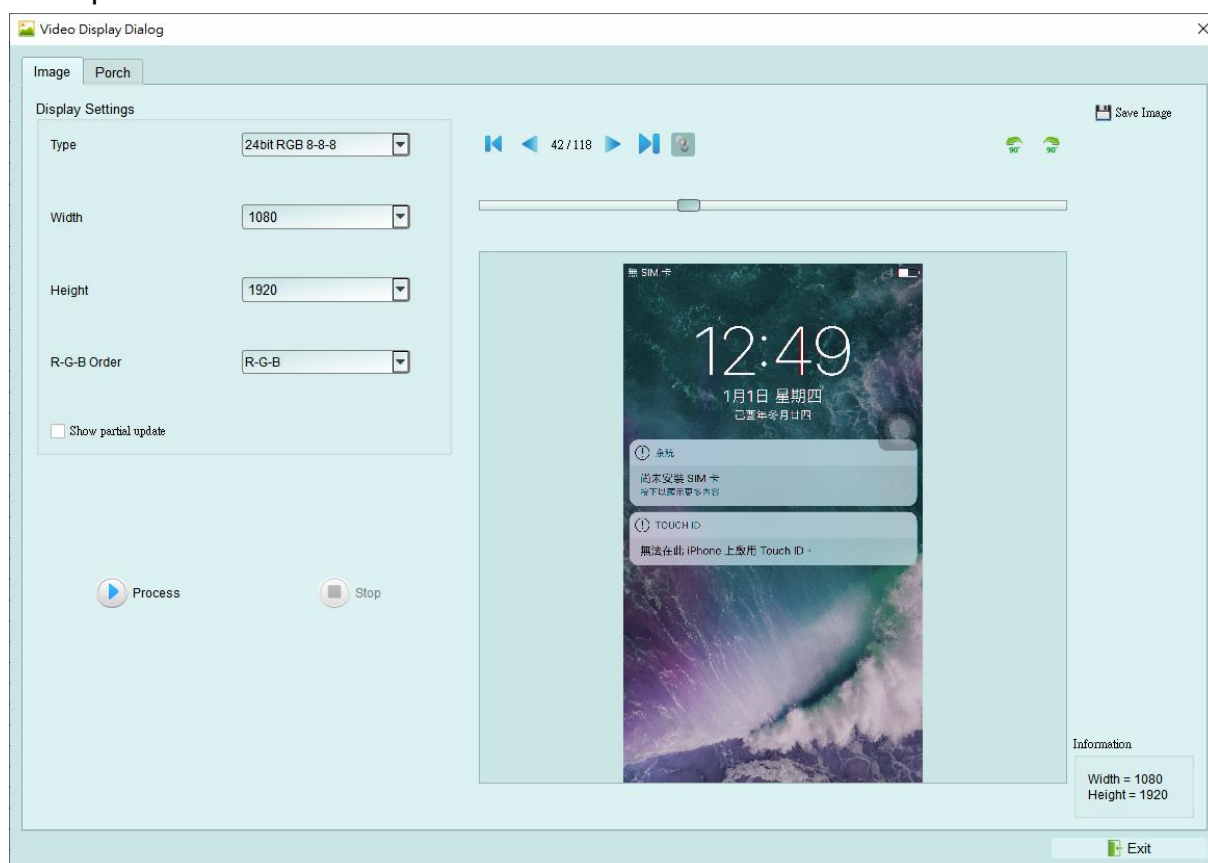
Video Display Dialog

Image
Porch

Display Settings

Type
24bit RGB 8-8-8

Width
1080

Height
1920

R-G-B Order
R-G-B

Show partial update

Process
Stop

42 / 118

Save Image

90°
90°

無 SIM 卡

12:49

1月1日 星期四
己亥年冬月廿四

系統
尚未安裝 SIM 卡
按下以展開更多內容

TOUCH ID
無法在此 iPhone 上啟用 Touch ID。

Information
Width = 1080
Height = 1920

Exit